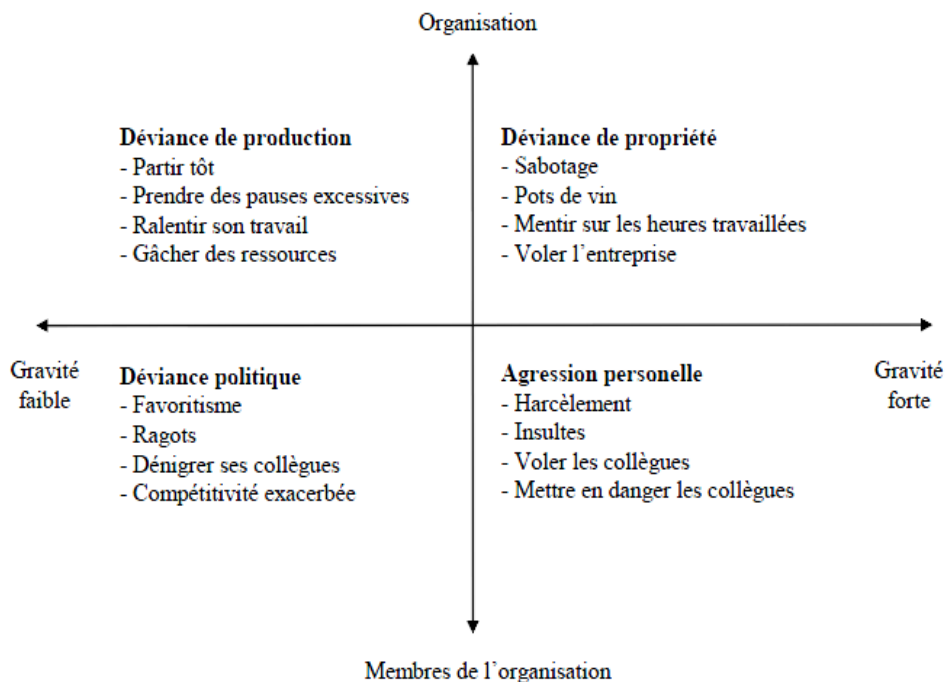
Organisation

Déviance de production
- Partir tôt
- Prendre des pauses excessives
- Ralentir son travail
- Gâcher des ressources

Déviance de propriété
- Sabotage
- Pots de vin
- Mentir sur les heures travaillées
- Voler l'entreprise

Gravité faible

Déviance politique
- Favoritisme
- Ragots
- Dénigrer ses collègues
- Compétitivité exacerbée

Agression personelle
- Harcèlement
- Insultes
- Voler les collègues
- Mettre en danger les collègues

Gravité forte

Membres de l'organisation